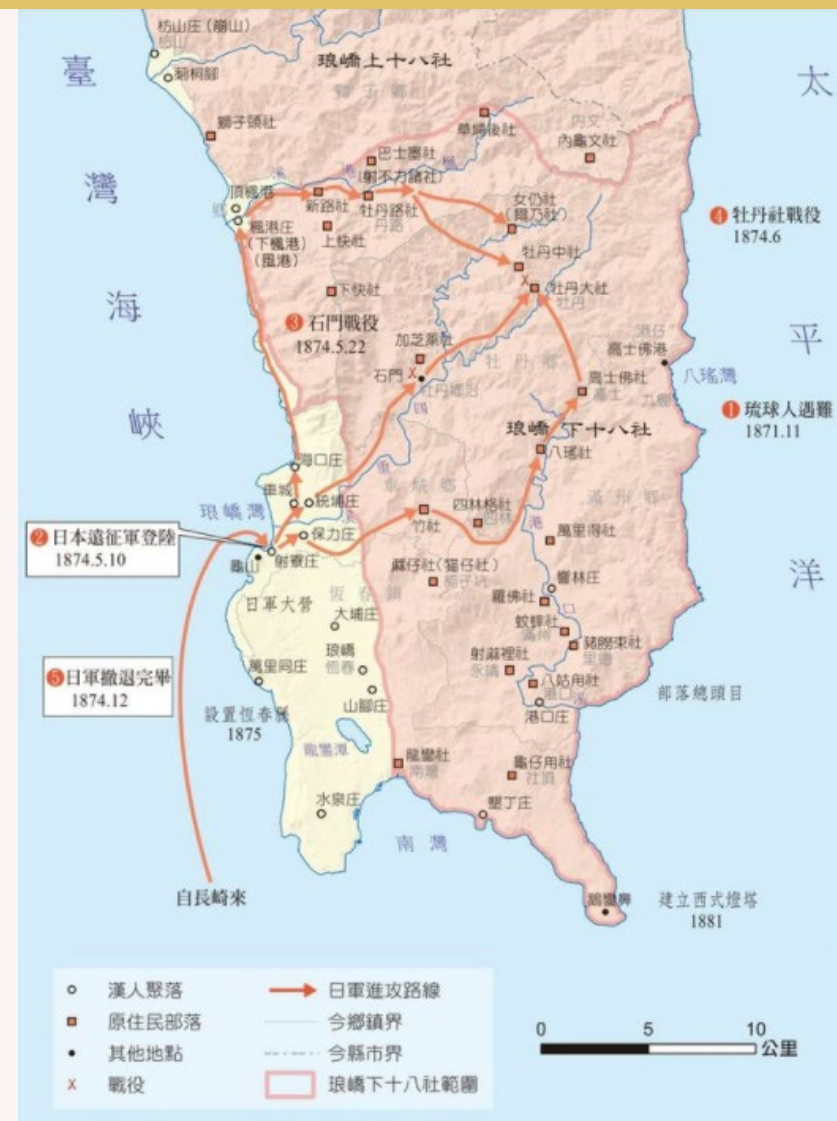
枋山庄(崩山)
刺桐腳
瑯嶠上十八社
臺
灣
海
峽
太
平
洋
獅子頭社
草埔後社
內獅
內獅文社
巴士墨社
(射不力諸社)
頂風港
新路社
牡丹路社
女仍社
(爾乃社)
楓港庄
(下楓港)
(風港)
上快社
牡丹中社
❹ 牡丹社戰役
1874.6
下快社
牡丹大社
牡丹
❸ 石門戰役
1874.5.22
加芝萊社
石門
高士佛港
高士佛社
八瑤灣
❶ 琉球人遇難
1871.11
瑯嶠下十八社
八瑤社
海口庄
車城
統埔庄
四林格社
瑯嶠灣
❷ 日本遠征軍登陸
1874.5.10
保力庄
竹社
萬里得社
射寮庄
龜山
麻仔社(貓仔社)
響林庄
日軍大營
大繡庄
羅佛社
蚊蟀社
瑯嶠
恆春
豬勝束社
❺ 日軍撤退完畢
1874.12
萬里同庄
射麻裡社
八姑甪社
山腳庄
部落總頭目
港口庄
設置恆春縣
1875
龍鑾潭
龍鑾社
龜仔甪社
水泉庄
墾丁庄
南灣
鵝鑾鼻
建立西式燈塔
1881
自長崎來
漢人聚落
原住民部落
其他地點
戰役
日軍進攻路線
今鄉鎮界
今縣市界
瑯嶠下十八社範圍
0
5
10
公里